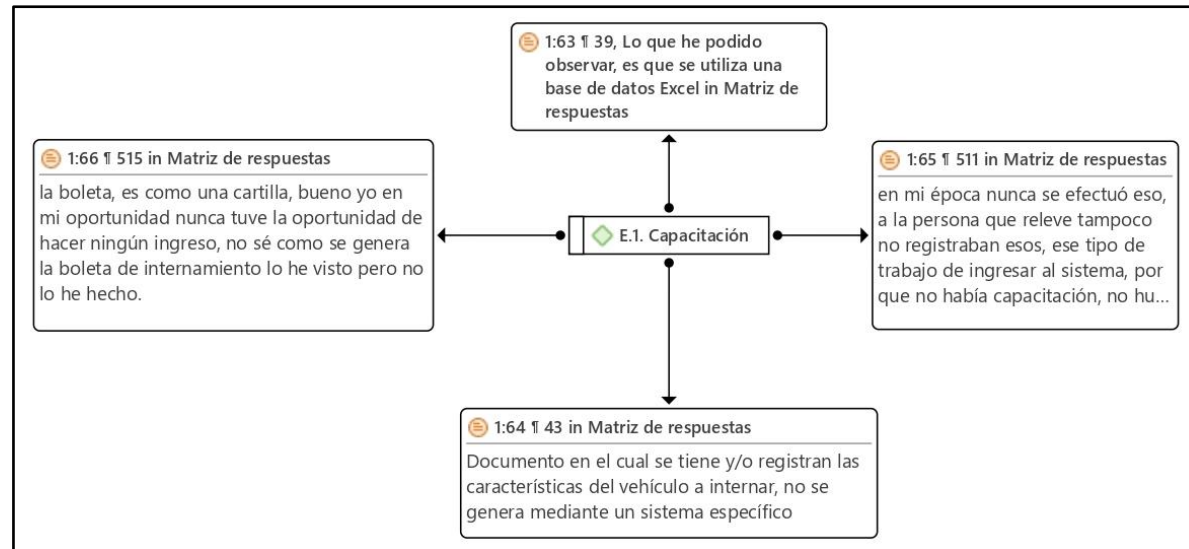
1:63 ¶ 39, Lo que he podido observar, es que se utiliza una base de datos Excel in Matriz de respuestas

1:66 ¶ 515 in Matriz de respuestas

la boleta, es como una cartilla, bueno yo en mi oportunidad nunca tuve la oportunidad de hacer ningún ingreso, no sé como se genera la boleta de internamiento lo he visto pero no lo he hecho.

E.1. Capacitación

1:65 ¶ 511 in Matriz de respuestas

en mi época nunca se efectuó eso, a la persona que releve tampoco no registraban esos, ese tipo de trabajo de ingresar al sistema, por que no había capacitación, no hu...

1:64 ¶ 43 in Matriz de respuestas

Documento en el cual se tiene y/o registran las características del vehículo a internar, no se genera mediante un sistema específico